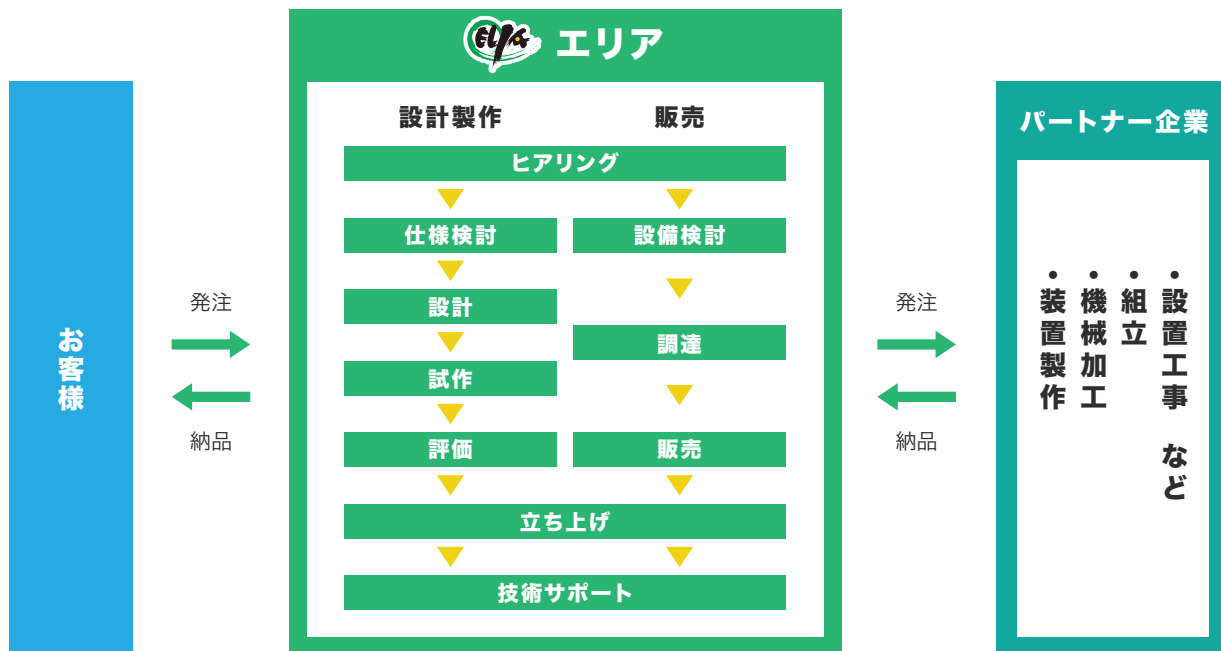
お客様

発注

納品

ELYA エリア

設計製作

販売

ヒアリング

仕様検討

設備検討

設計

調達

試作

評価

販売

立ち上げ

技術サポート

発注

納品

パートナー企業

・設置工事
・組立
・機械加工
・装置製作
など